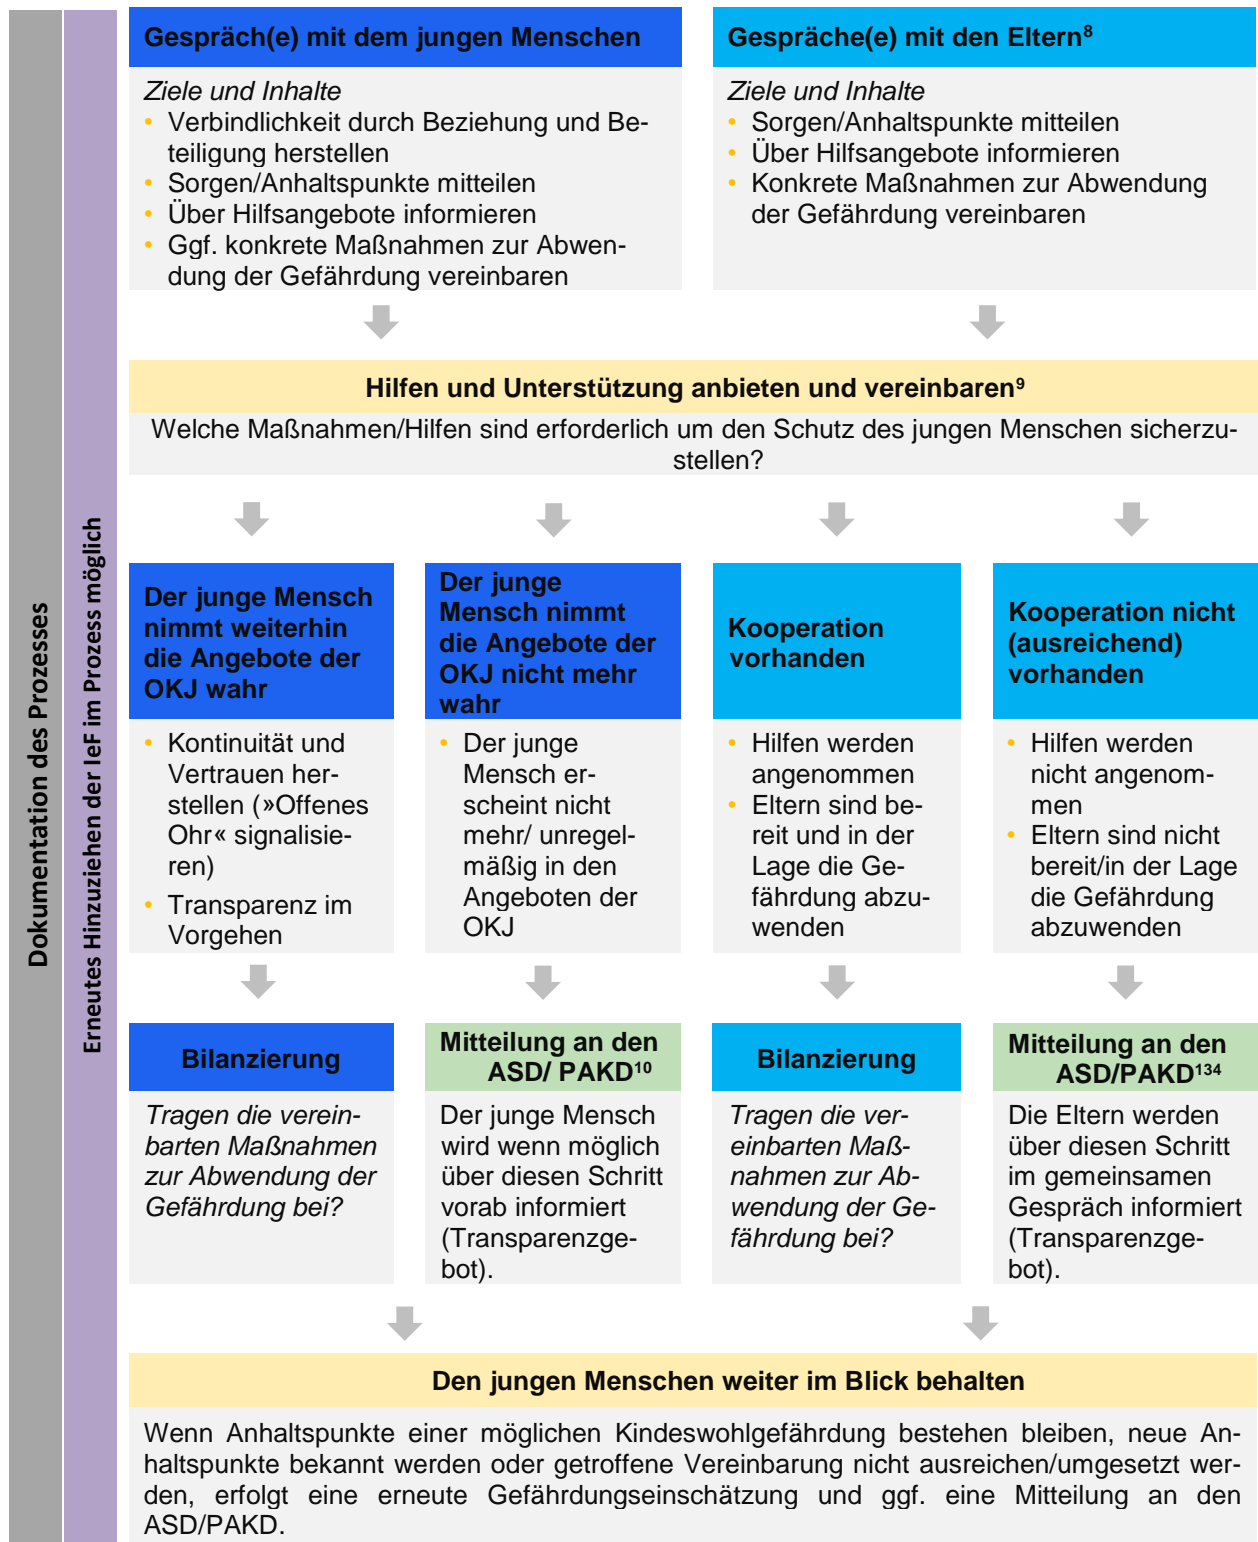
Dokumentation des Prozesses

Erneutes Hinzuziehen der IeF im Prozess möglich

Gespräch(e) mit dem jungen Menschen

Ziele und Inhalte
• Verbindlichkeit durch Beziehung und Beteiligung herstellen
• Sorgen/Anhaltspunkte mitteilen
• Über Hilfsangebote informieren
• Ggf. konkrete Maßnahmen zur Abwendung der Gefährdung vereinbaren

Gespräche(e) mit den Eltern$^{8}$

Ziele und Inhalte
• Sorgen/Anhaltspunkte mitteilen
• Über Hilfsangebote informieren
• Konkrete Maßnahmen zur Abwendung der Gefährdung vereinbaren

Hilfen und Unterstützung anbieten und vereinbaren$^{9}$

Welche Maßnahmen/Hilfen sind erforderlich um den Schutz des jungen Menschen sicherzustellen?

Der junge Mensch nimmt weiterhin die Angebote der OKJ wahr

• Kontinuität und Vertrauen herstellen (»Offenes Ohr« signalisieren)
• Transparenz im Vorgehen

Der junge Mensch nimmt die Angebote der OKJ nicht mehr wahr

• Der junge Mensch erscheint nicht mehr/ unregelmäßig in den Angeboten der OKJ

Kooperation vorhanden

• Hilfen werden angenommen
• Eltern sind bereit und in der Lage die Gefährdung abzuwenden

Kooperation nicht (ausreichend) vorhanden

• Hilfen werden nicht angenommen
• Eltern sind nicht bereit/in der Lage die Gefährdung abzuwenden

Bilanzierung

Tragen die vereinbarten Maßnahmen zur Abwendung der Gefährdung bei?

Mitteilung an den ASD/ PAKD$^{10}$

Der junge Mensch wird wenn möglich über diesen Schritt vorab informiert (Transparenzgebot).

Bilanzierung

Tragen die vereinbarten Maßnahmen zur Abwendung der Gefährdung bei?

Mitteilung an den ASD/PAKD$^{134}$

Die Eltern werden über diesen Schritt im gemeinsamen Gespräch informiert (Transparenzgebot).

Den jungen Menschen weiter im Blick behalten

Wenn Anhaltspunkte einer möglichen Kindeswohlgefährdung bestehen bleiben, neue Anhaltspunkte bekannt werden oder getroffene Vereinbarung nicht ausreichen/umgesetzt werden, erfolgt eine erneute Gefährdungseinschätzung und ggf. eine Mitteilung an den ASD/PAKD.